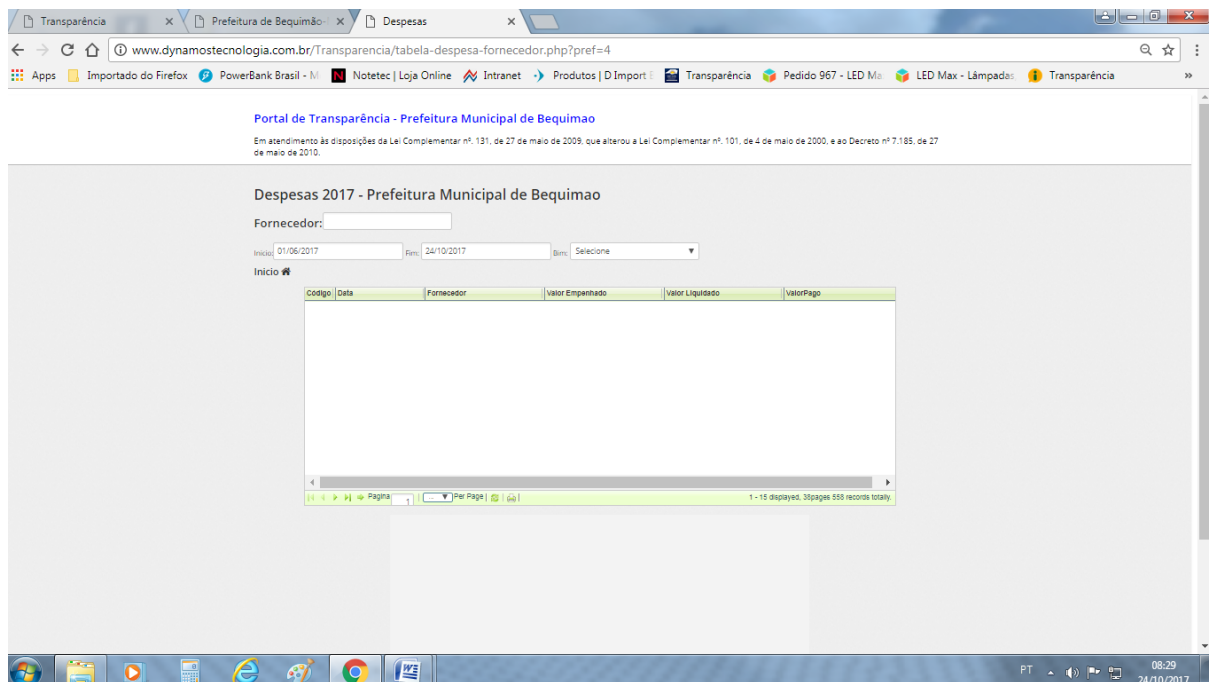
Transparência ×
Prefeitura de Bequimão ×
Despesas ×

www.dynamostecnologia.com.br/Transparencia/tabela-despesa-fornecedor.php?pref=4

Apps Importado do Firefox PowerBank Brasil - M Notetec | Loja Online Intranet Produtos | D Import Transparência Pedido 967 - LED Ma LED Max - Lâmpadas Transparência »

Portal de Transparência - Prefeitura Municipal de Bequimao

Em atendimento às disposições da Lei Complementar nº. 131, de 27 de maio de 2009, que alterou a Lei Complementar nº. 101, de 4 de maio de 2000, e ao Decreto nº 7.185, de 27 de maio de 2010.

Despesas 2017 - Prefeitura Municipal de Bequimao

Fornecedor:

Inicio: 01/06/2017 Fim: 24/10/2017 Bim: Selecione

Inicio

| Código | Data | Fornecedor | Valor Empenhado | Valor Liquidado | ValorPago |
|---|---|---|---|---|---|

Pagina 1 Per Page

1 - 15 displayed, 38pages 558 records totally.

PT 08:29 24/10/2017